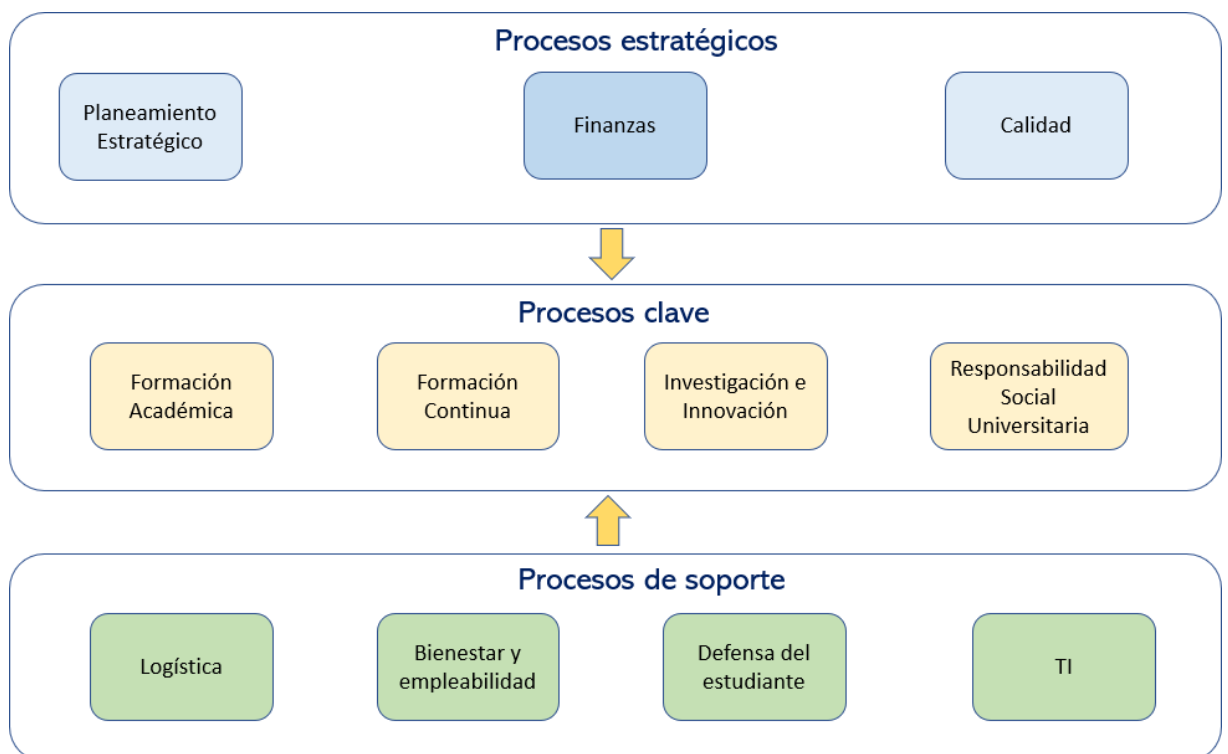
Procesos estratégicos

Planeamiento Estratégico

Finanzas

Calidad

Procesos clave

Formación Académica

Formación Continua

Investigación e Innovación

Responsabilidad Social Universitaria

Procesos de soporte

Logística

Bienestar y empleabilidad

Defensa del estudiante

TI